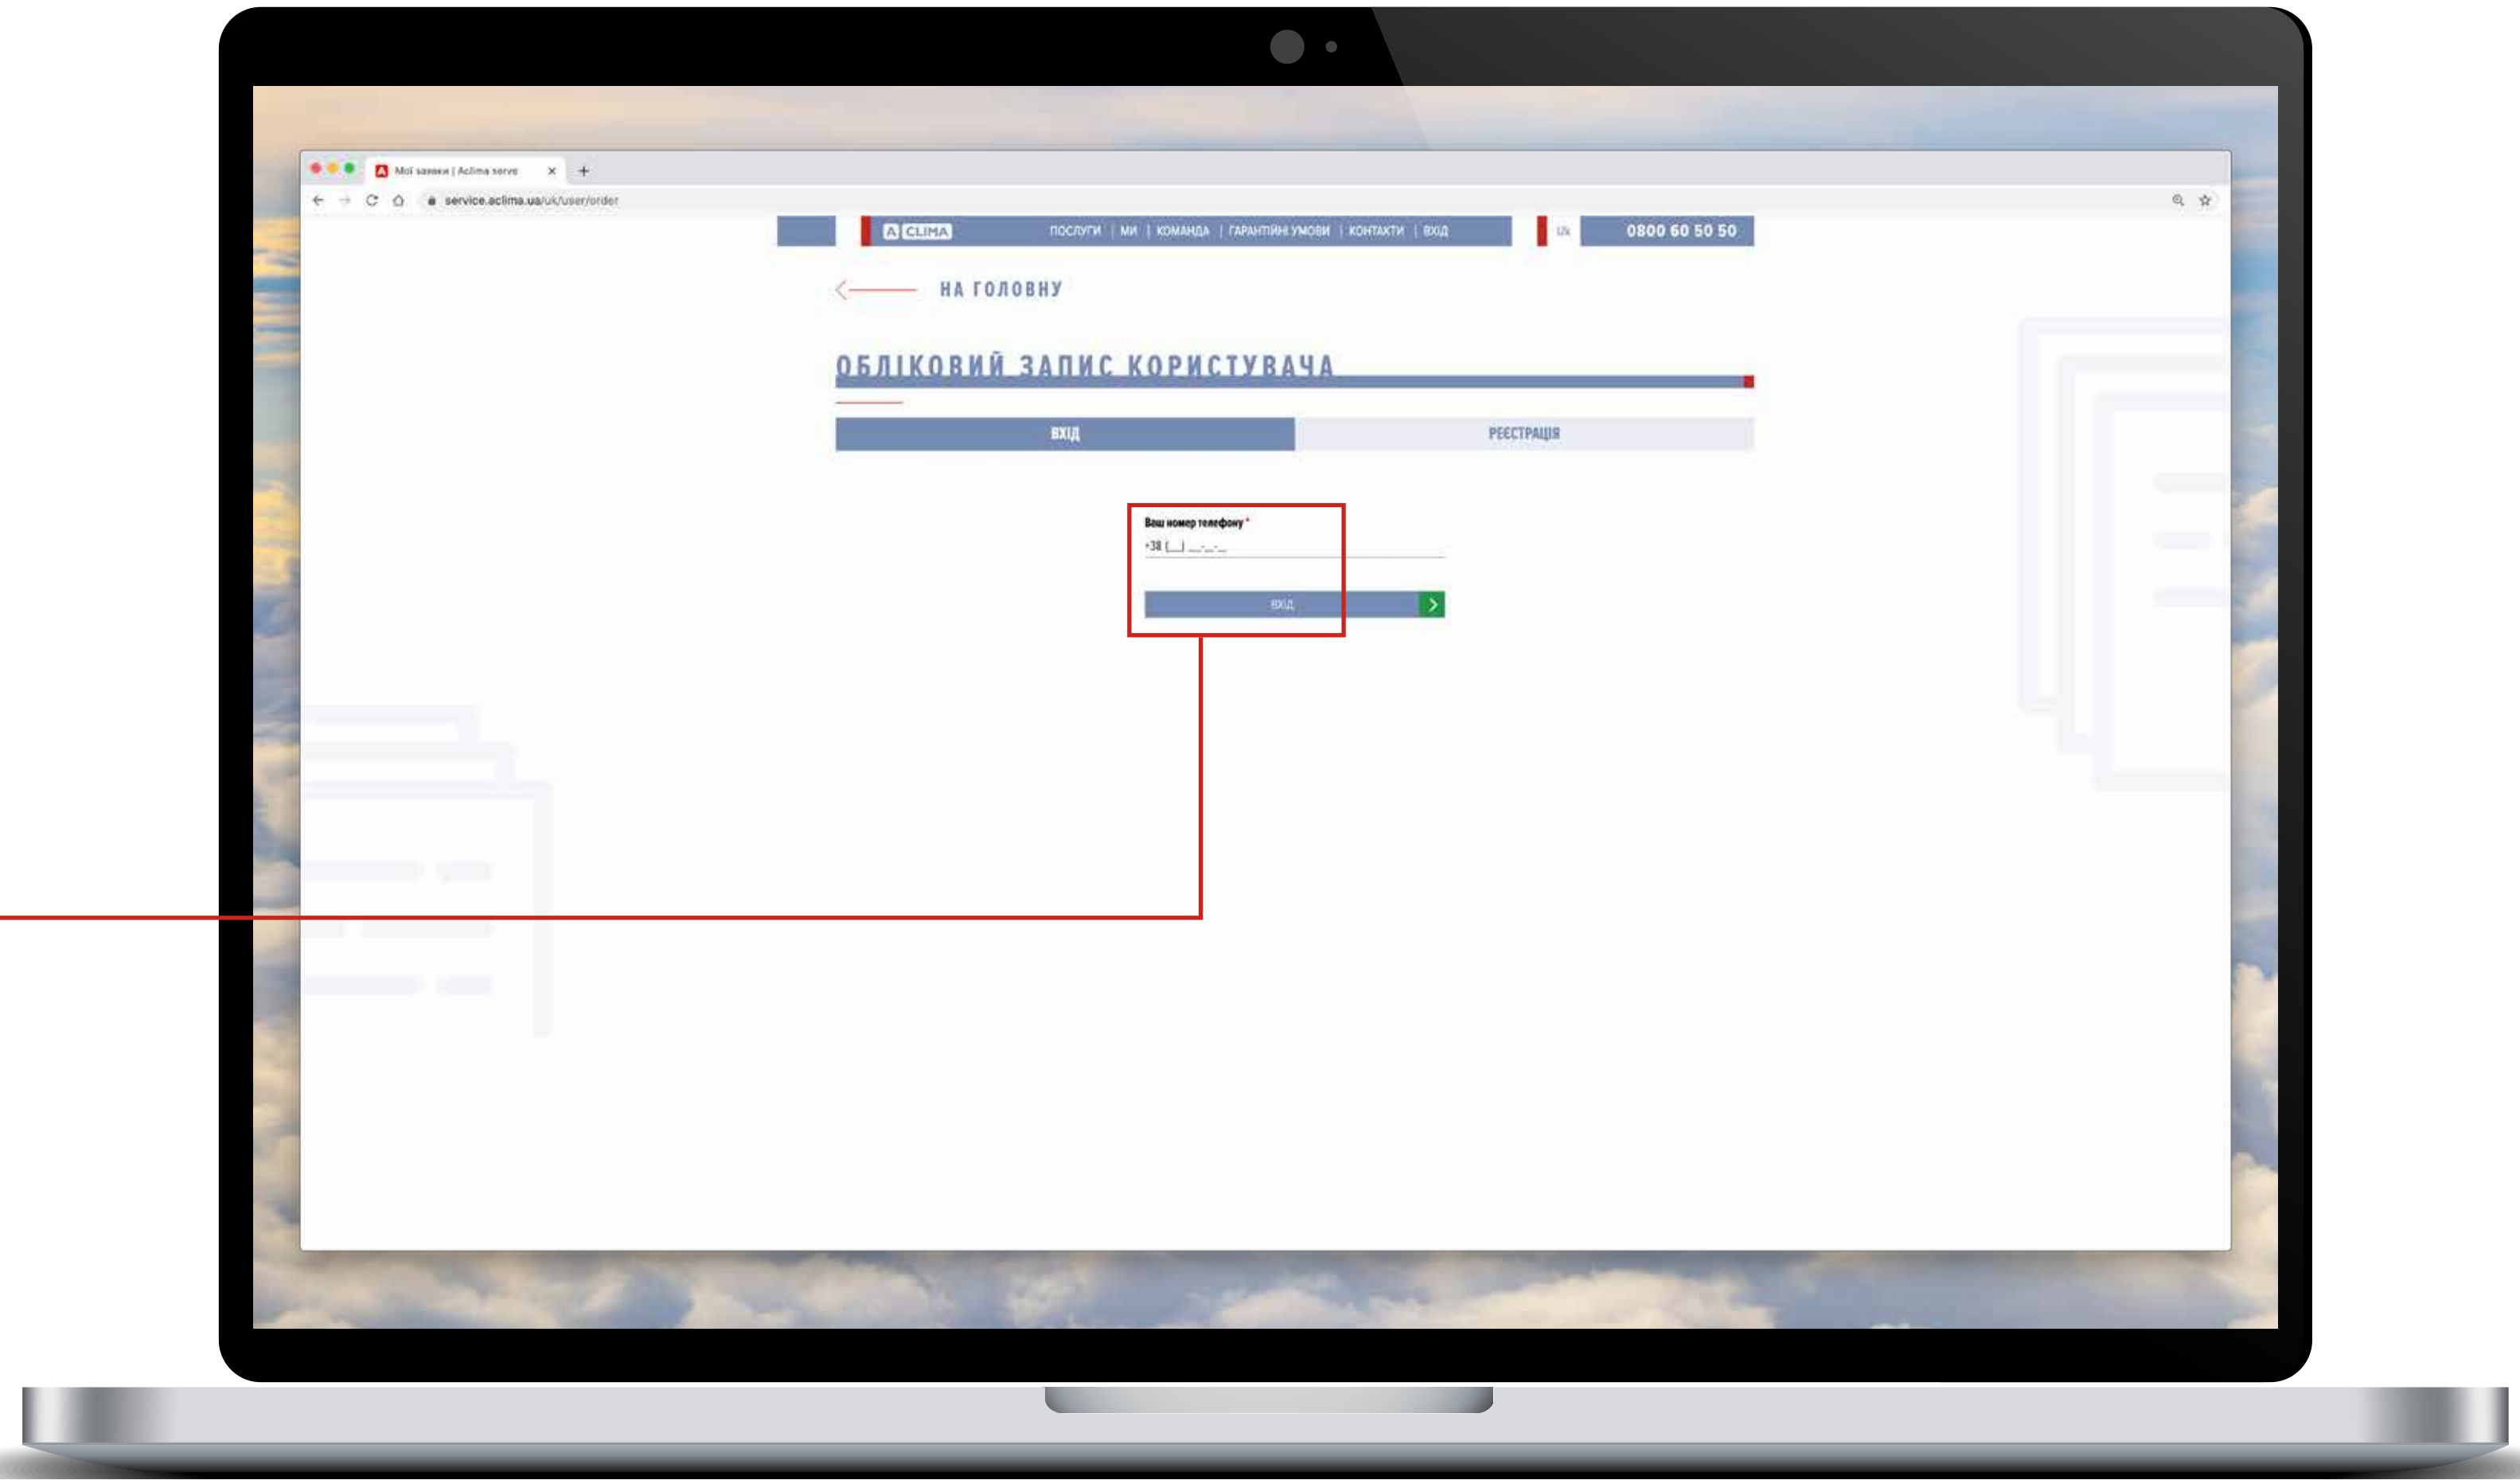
Мої заявки | Aclima serve

service.aclima.ua/uk/user/order

A CLIMA ПОСЛУГИ | МИ | КОМАНДА | ГАРАНТІЙНІ УМОВИ | КОНТАКТИ | ВХІД

UK

0800 60 50 50

НА ГОЛОВНУ

ОБЛІКОВИЙ ЗАПИС КОРИСТУВАЧА

ВХІД

РЕЄСТРАЦІЯ

Ваш номер телефону *

+38 (__) ___-__-__

ВХІД